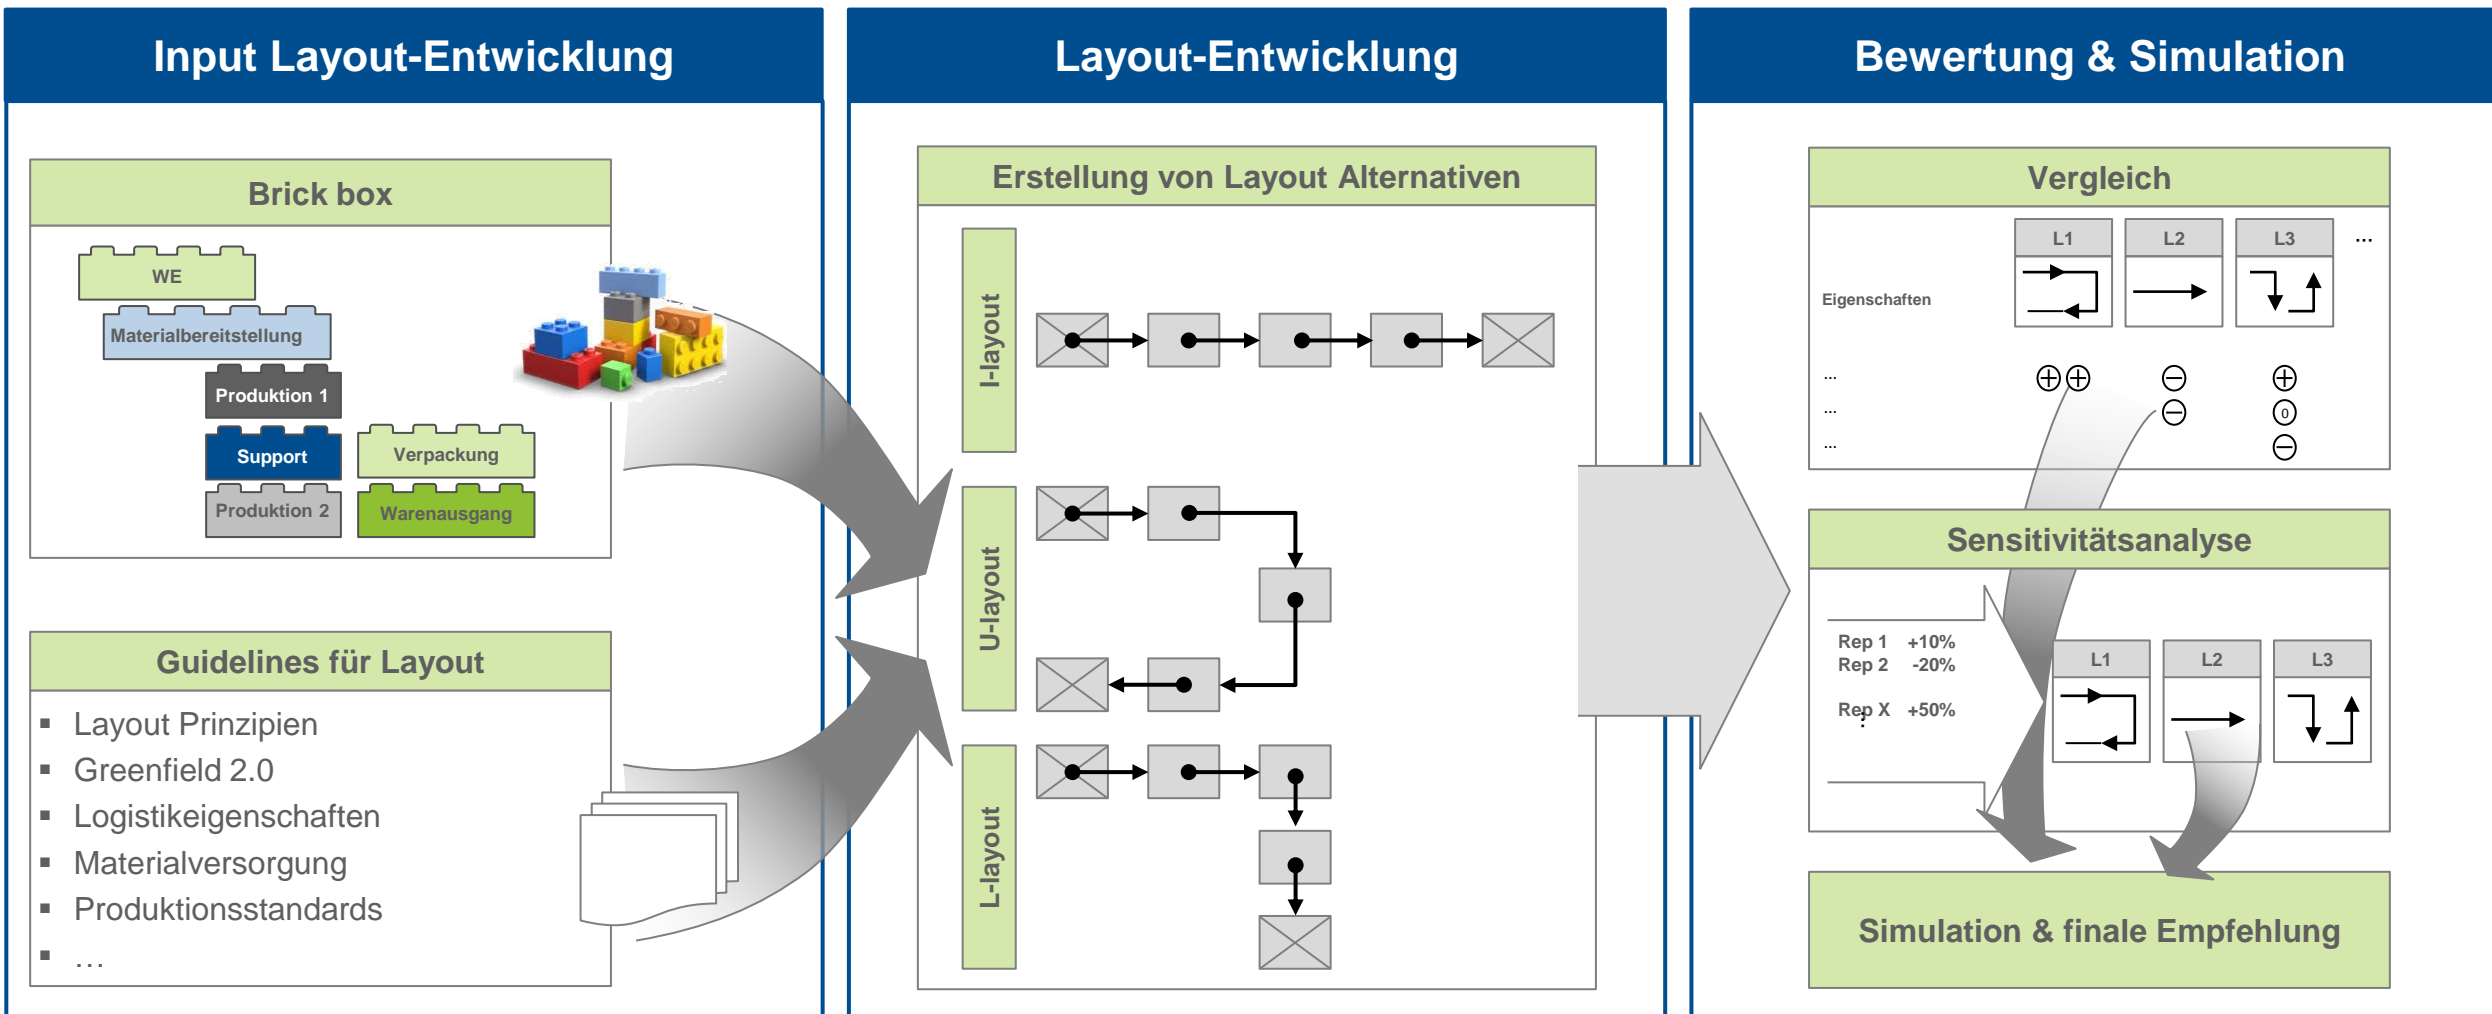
Input Layout-Entwicklung

Brick box

WE

Materialbereitstellung

Produktion 1

Support

Verpackung

Produktion 2

Warenausgang

Guidelines für Layout

- Layout Prinzipien
- Greenfield 2.0
- Logistikeigenschaften
- Materialversorgung
- Produktionsstandards
- …

Layout-Entwicklung

Erstellung von Layout Alternativen

I-layout

U-layout

L-layout

Bewertung & Simulation

Vergleich

L1 L2 L3 …

Eigenschaften

…
…
…

Sensitivitätsanalyse

Rep 1 +10%
Rep 2 -20%
Rep X +50%

L1 L2 L3

Simulation & finale Empfehlung